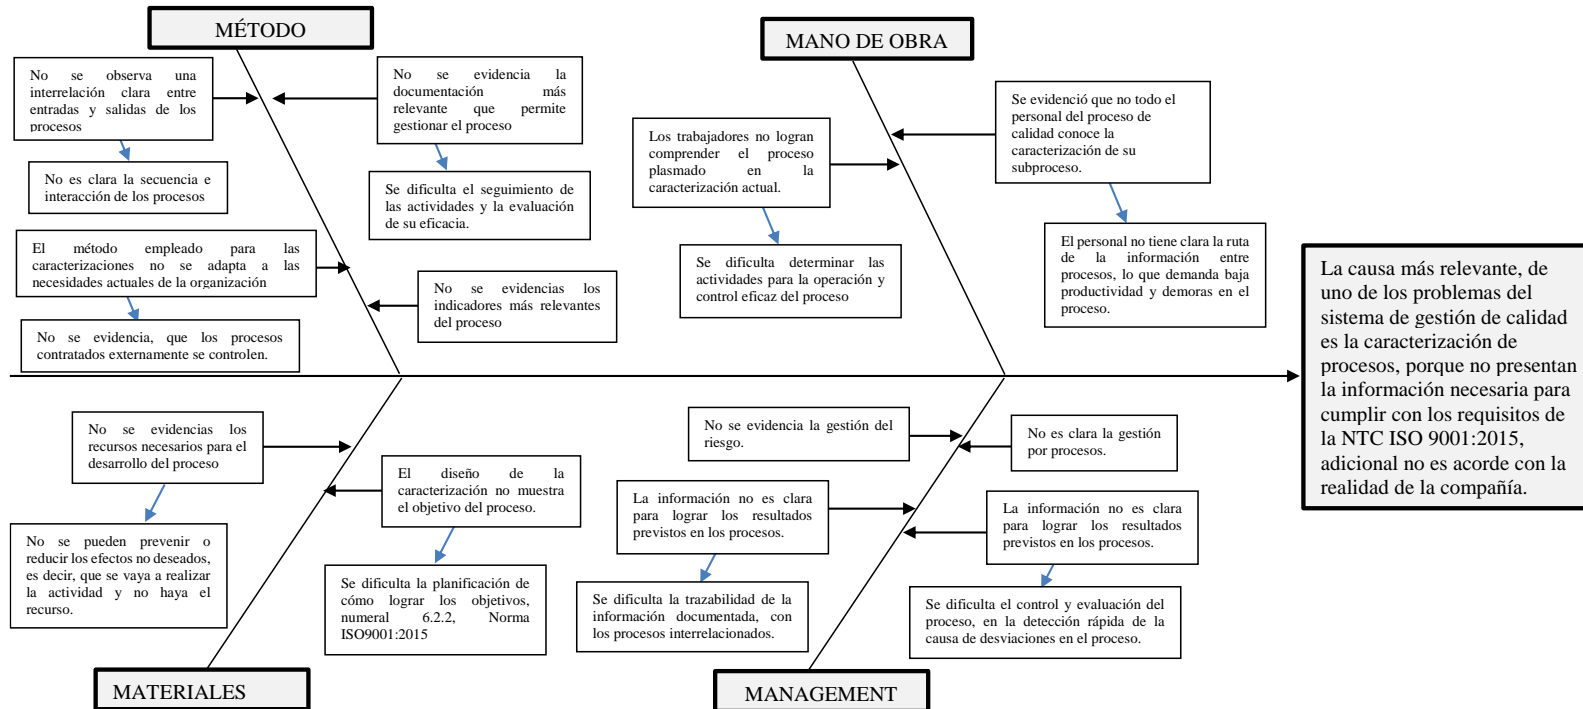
MÉTODO

No se observa una interrelación clara entre entradas y salidas de los procesos

No se evidencia la documentación más relevante que permite gestionar el proceso

No es clara la secuencia e interacción de los procesos

Se dificulta el seguimiento de las actividades y la evaluación de su eficacia.

El método empleado para las caracterizaciones no se adapta a las necesidades actuales de la organización

No se evidencias los indicadores más relevantes del proceso

No se evidencia, que los procesos contratados externamente se controlen.

MANO DE OBRA

Los trabajadores no logran comprender el proceso plasmado en la caracterización actual.

Se evidenció que no todo el personal del proceso de calidad conoce la caracterización de su subproceso.

Se dificulta determinar las actividades para la operación y control eficaz del proceso

El personal no tiene clara la ruta de la información entre procesos, lo que demanda baja productividad y demoras en el proceso.

La causa más relevante, de uno de los problemas del sistema de gestión de calidad es la caracterización de procesos, porque no presentan la información necesaria para cumplir con los requisitos de la NTC ISO 9001:2015, adicional no es acorde con la realidad de la compañía.

No se evidencias los recursos necesarios para el desarrollo del proceso

El diseño de la caracterización no muestra el objetivo del proceso.

No se pueden prevenir o reducir los efectos no deseados, es decir, que se vaya a realizar la actividad y no haya el recurso.

Se dificulta la planificación de cómo lograr los objetivos, numeral 6.2.2, Norma ISO9001:2015

MATERIALES

No se evidencia la gestión del riesgo.

No es clara la gestión por procesos.

La información no es clara para lograr los resultados previstos en los procesos.

La información no es clara para lograr los resultados previstos en los procesos.

Se dificulta la trazabilidad de la información documentada, con los procesos interrelacionados.

Se dificulta el control y evaluación del proceso, en la detección rápida de la causa de desviaciones en el proceso.

MANAGEMENT